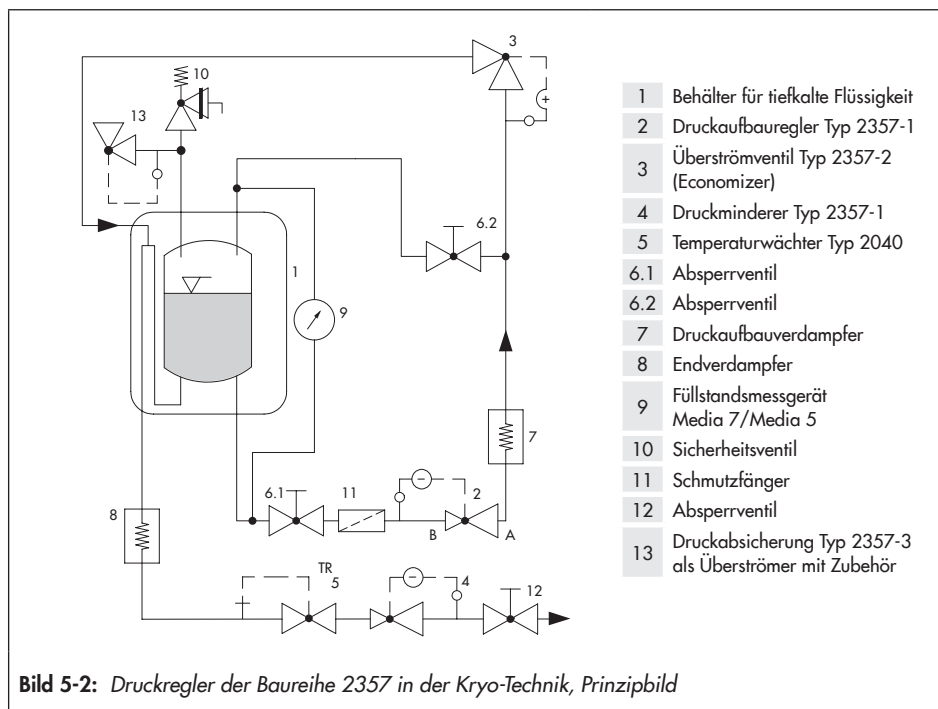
3
10
13
1
9
6.2
7
8
6.1
11
2
B
A
TR
5
4
12
+
−
−

| | |
|---|---|
| 1 | Behälter für tiefkalte Flüssigkeit |
| 2 | Druckaufbauregler Typ 2357-1 |
| 3 | Überströmventil Typ 2357-2 (Economizer) |
| 4 | Druckminderer Typ 2357-1 |
| 5 | Temperaturwächter Typ 2040 |
| 6.1 | Absperrventil |
| 6.2 | Absperrventil |
| 7 | Druckaufbauverdampfer |
| 8 | Endverdampfer |
| 9 | Füllstandsmessgerät Media 7/Media 5 |
| 10 | Sicherheitsventil |
| 11 | Schmutzfänger |
| 12 | Absperrventil |
| 13 | Druckabsicherung Typ 2357-3 als Überströmer mit Zubehör |

**Bild 5-2:** *Druckregler der Baureihe 2357 in der Kryo-Technik, Prinzipbild*